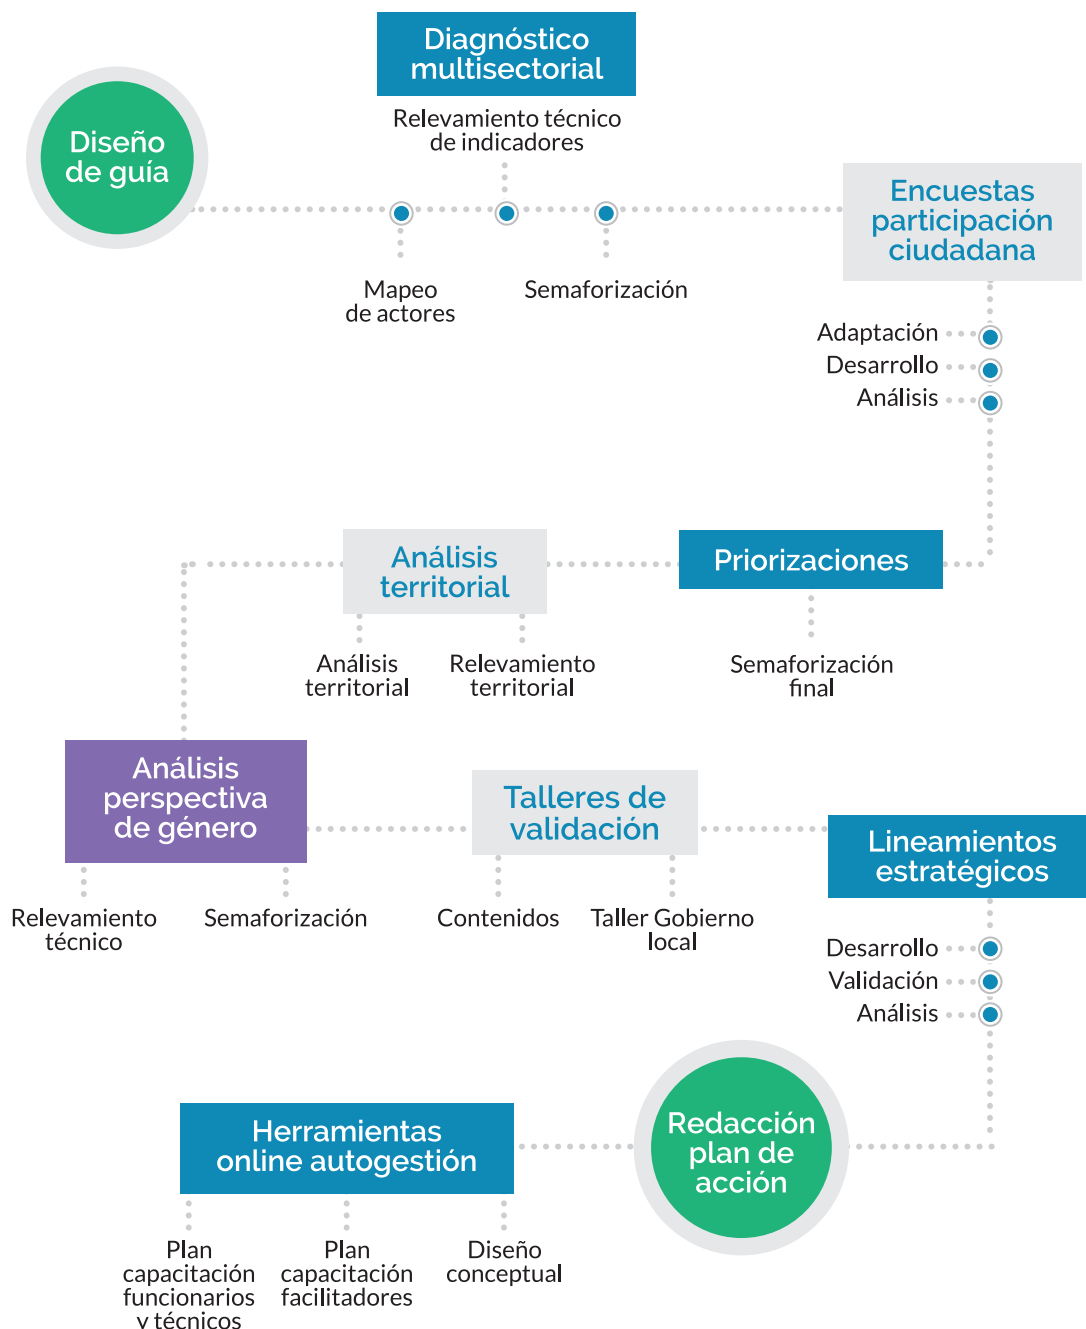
Diagnóstico multisectorial

Relevamiento técnico de indicadores

Diseño de guía

Mapeo de actores

Semaforización

Encuestas participación ciudadana

Adaptación

Desarrollo

Análisis

Análisis territorial

Priorizaciones

Análisis territorial

Relevamiento territorial

Semaforización final

Análisis perspectiva de género

Talleres de validación

Lineamientos estratégicos

Relevamiento técnico

Semaforización

Contenidos

Taller Gobierno local

Desarrollo

Validación

Análisis

Herramientas online autogestión

Redacción plan de acción

Plan capacitación funcionarios y técnicos

Plan capacitación facilitadores

Diseño conceptual